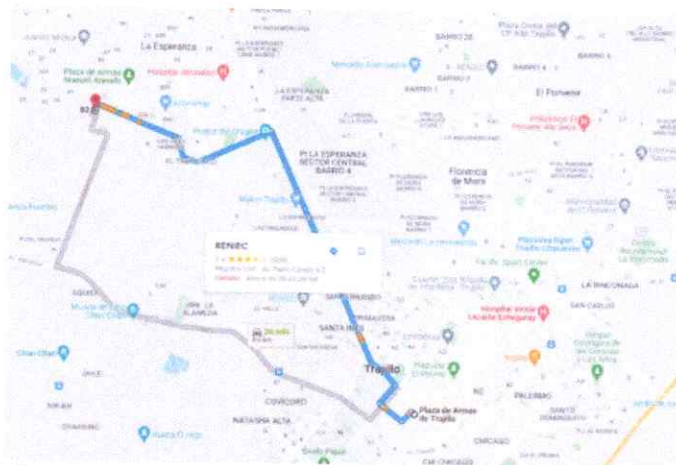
La Esperanza
Plaza de Armas Manuel Arevalo
Hospital Jerusalén
BARRIO 2B
El Porvenir
PJ LA ESPERANZA SECTOR CENTRAL BARRIO 4
Florencia de Mora
RENIEC
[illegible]
Trujillo
Plaza de Armas de Trujillo
SANTA INÉS
LA ALAMEDA
COVICORTI
NATASHA ALTA
Chan Chan
Huaca El Dragón
HUAQUILLA
LA RINCONADA
SAN CARLOS
PALERMO
CHICAGO
Hospital Víctor Lazarte Echegaray
Mall Aventura Trujillo